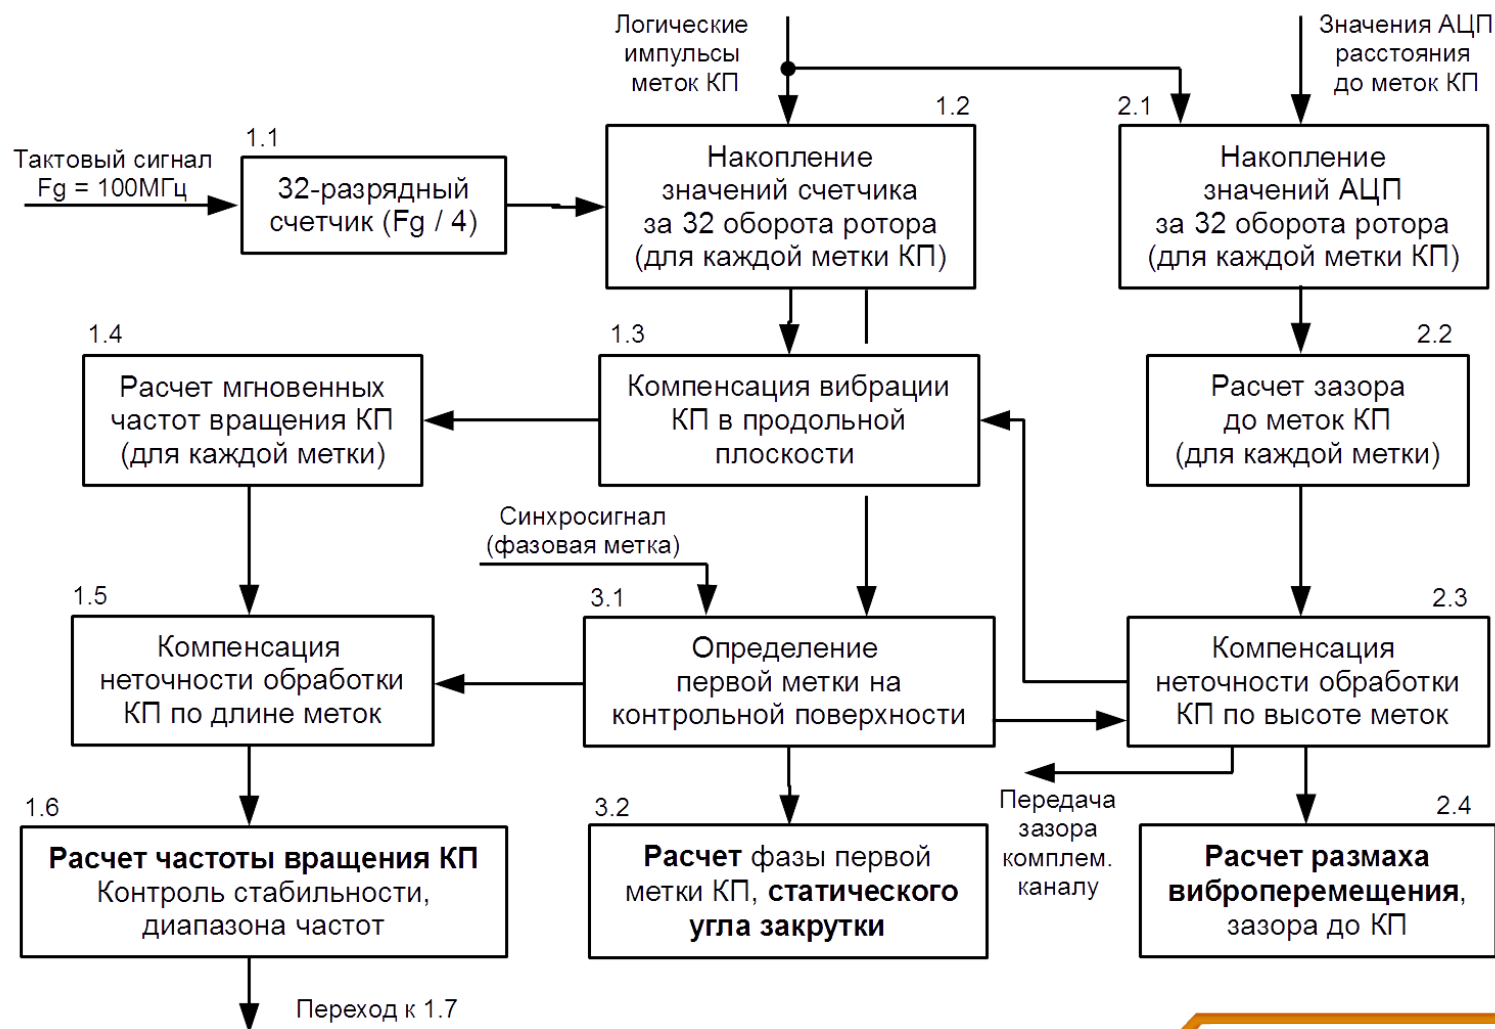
Логические импульсы меток КП

Значения АЦП расстояния до меток КП

1.2

2.1

Тактовый сигнал Fg = 100МГц

1.1

32-разрядный счетчик (Fg / 4)

Накопление значений счетчика за 32 оборота ротора (для каждой метки КП)

Накопление значений АЦП за 32 оборота ротора (для каждой метки КП)

1.4

1.3

2.2

Расчет мгновенных частот вращения КП (для каждой метки)

Компенсация вибрации КП в продольной плоскости

Расчет зазора до меток КП (для каждой метки)

Синхросигнал (фазовая метка)

1.5

3.1

2.3

Компенсация неточности обработки КП по длине меток

Определение первой метки на контрольной поверхности

Компенсация неточности обработки КП по высоте меток

Передача зазора комплем. каналу

1.6

3.2

2.4

**Расчет частоты вращения КП** Контроль стабильности, диапазона частот

**Расчет** фазы первой метки КП, **статического угла закрутки**

**Расчет размаха виброперемещения**, зазора до КП

Переход к 1.7